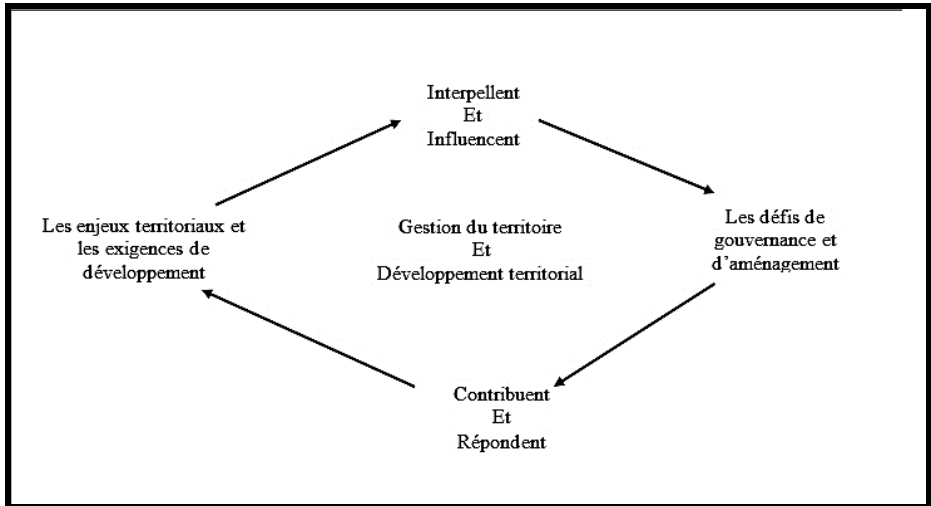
Interpellent
Et
Influencent

Les enjeux territoriaux et les exigences de développement

Gestion du territoire
Et
Développement territorial

Les défis de gouvernance et d'aménagement

Contribuent
Et
Répondent